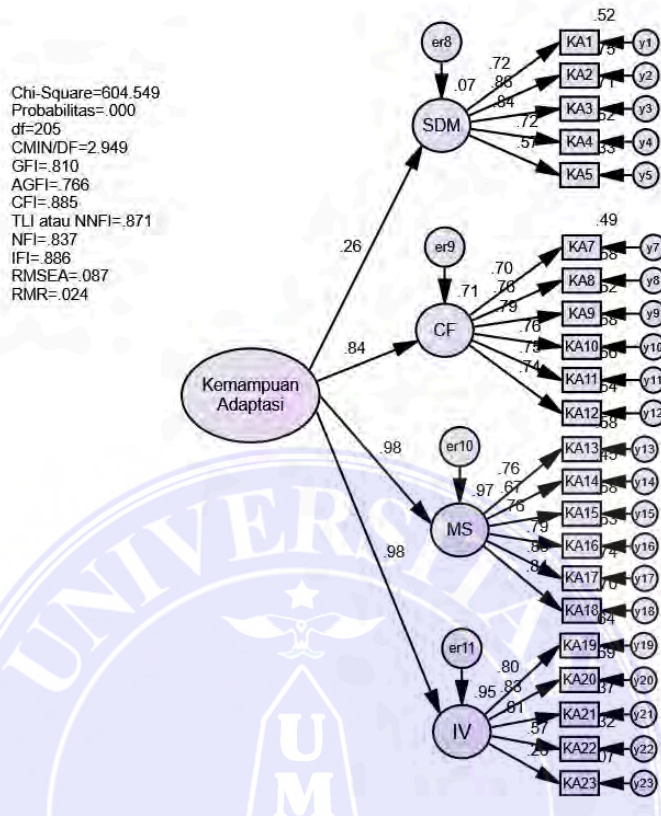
Chi-Square=604.549
Probabilitas=.000
df=205
CMIN/DF=2.949
GFI=.810
AGFI=.766
CFI=.885
TLI atau NNFI=.871
NFI=.837
IFI=.886
RMSEA=.087
RMR=.024

Kemampuan Adaptasi

.26
.84
.98
.98

er8
.07
SDM
.72
.86
.84
.72
.57
.52
KA1
KA2
KA3
KA4
KA5
y1
y2
y3
y4
y5

er9
.71
CF
.70
.76
.79
.76
.75
.74
.49
KA7
KA8
KA9
KA10
KA11
KA12
.58
y7
y8
y9
y10
y11
y12

er10
.97
MS
.76
.67
.76
.79
.86
.84
KA13
KA14
KA15
KA16
KA17
KA18
y13
y14
y15
y16
y17
y18

er11
.95
IV
.80
.83
.61
.57
.26
KA19
KA20
KA21
KA22
KA23
y19
y20
y21
y22
y23